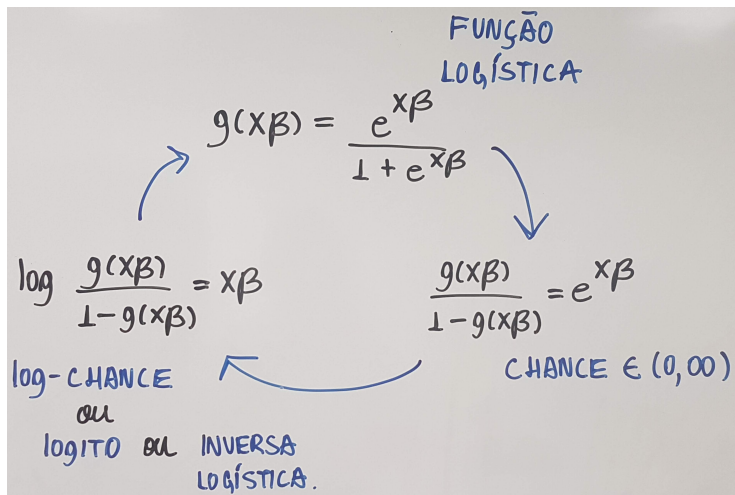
FUNÇÃO LOGÍSTICA

$g(X\beta) = \frac{e^{X\beta}}{1 + e^{X\beta}}$

$\log \frac{g(X\beta)}{1-g(X\beta)} = X\beta$

$\frac{g(X\beta)}{1-g(X\beta)} = e^{X\beta}$

CHANCE $\in (0, \infty)$

log-CHANCE
ou
logito ou INVERSA LOGÍSTICA.